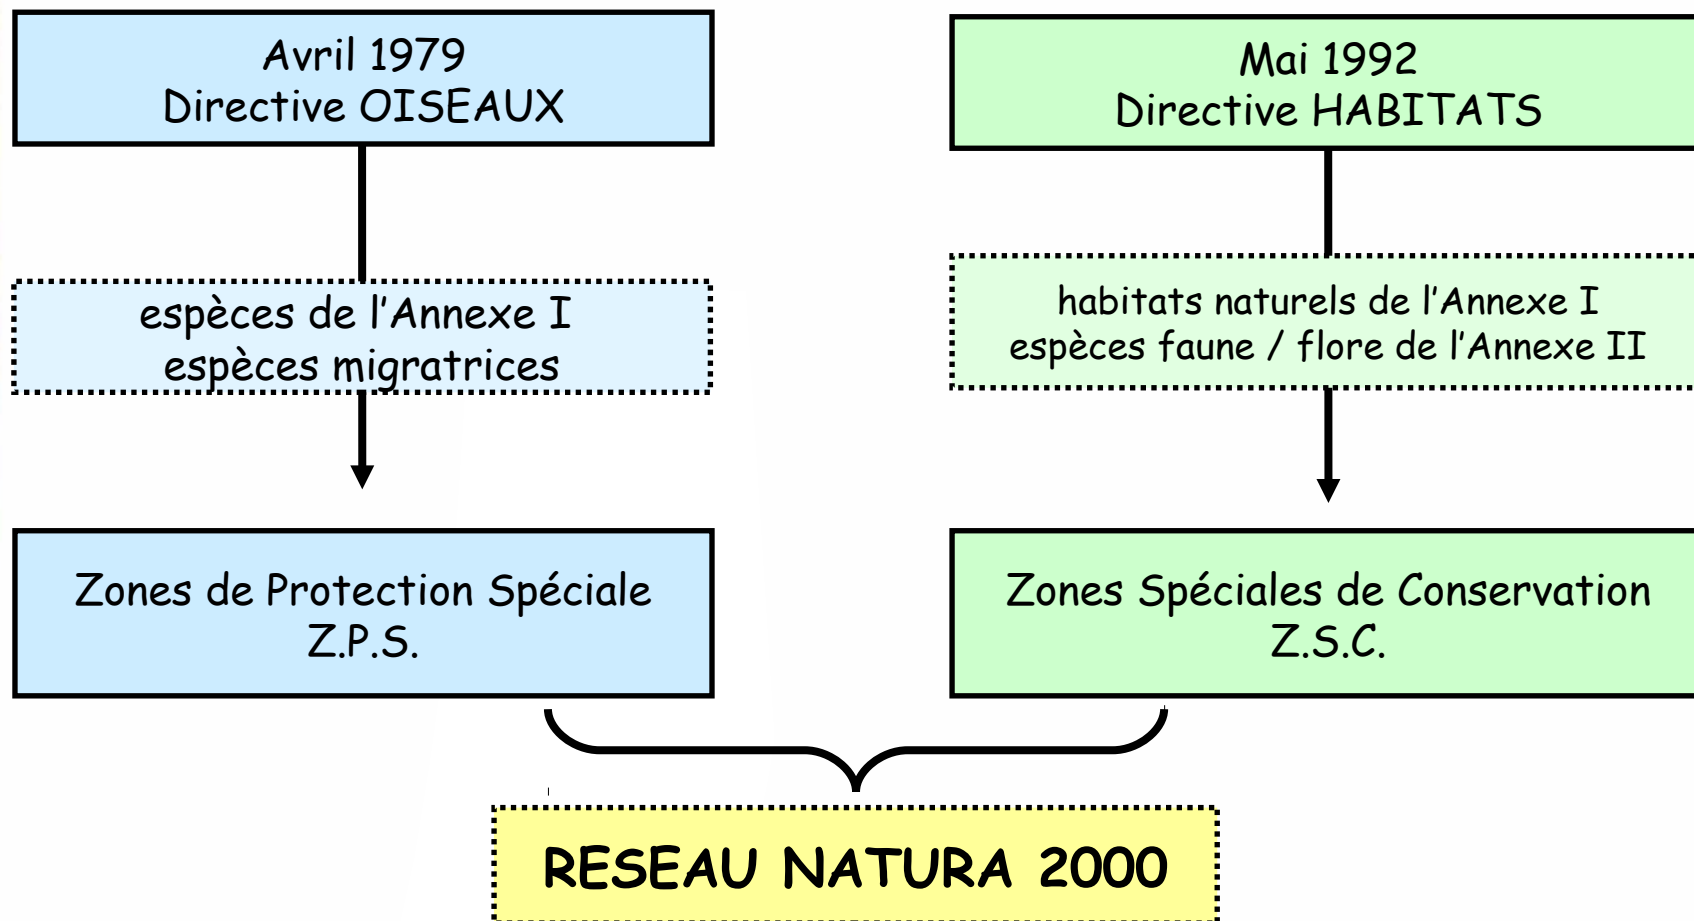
Avril 1979
Directive OISEAUX

espèces de l’Annexe I
espèces migratrices

Zones de Protection Spéciale
Z.P.S.

Mai 1992
Directive HABITATS

habitats naturels de l’Annexe I
espèces faune / flore de l’Annexe II

Zones Spéciales de Conservation
Z.S.C.

RESEAU NATURA 2000